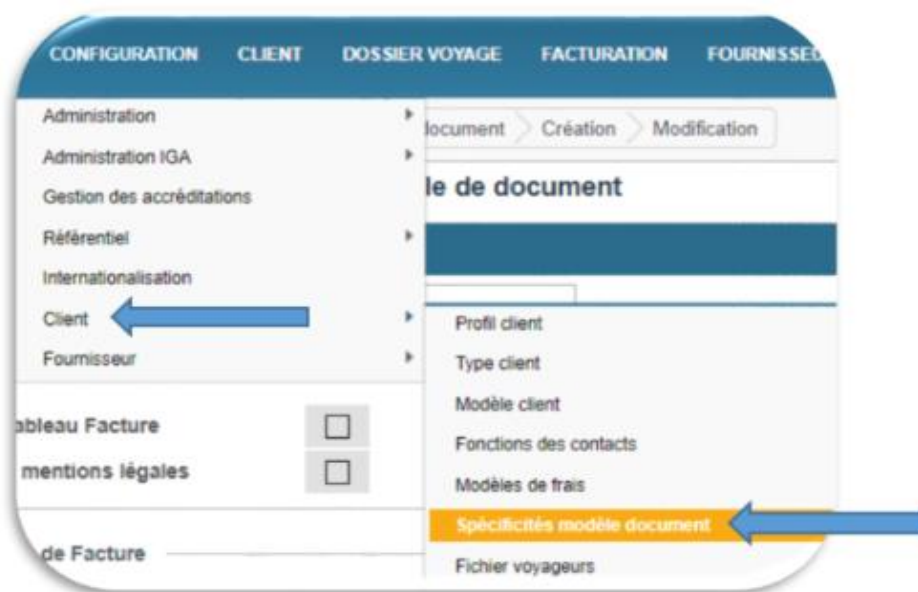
CONFIGURATION CLIENT DOSSIER VOYAGE FACTURATION FOURNISSE

Administration
Administration IGA
Gestion des accréditations
Référentiel
Internationalisation
Client
Fournisseur

locument Création Modification

le de document

Profil client
Type client
Modèle client
Fonctions des contacts
Modèles de frais
Spécificités modèle document
Fichier voyageurs

ableau Facture
mentions légales

de Facture